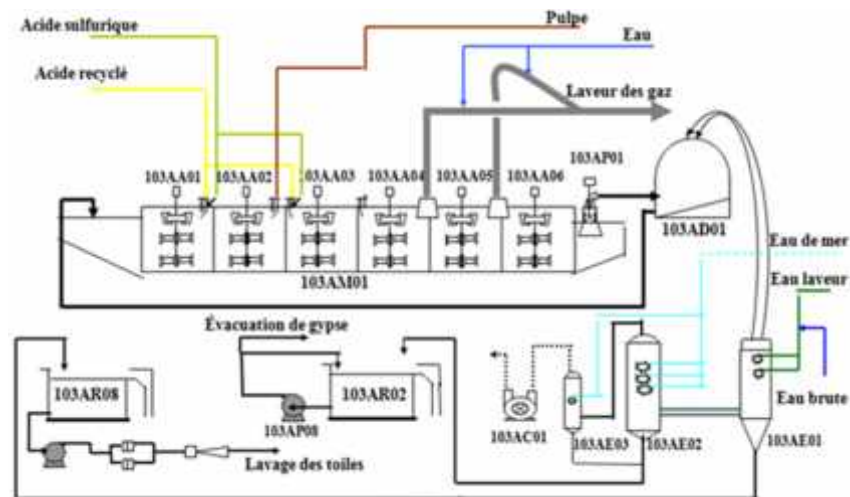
Acide sulfurique

Acide recyclé

Pulpe

Eau

Laveur des gaz

103AA01

103AA02

103AA03

103AA04

103AA05

103AA06

103AP01

103AD01

103AM01

Eau de mer

Eau laveur

Eau brute

Évacuation de gypse

103AR08

103AR02

103AP08

Lavage des toiles

103AC01

103AE03

103AE02

103AE01